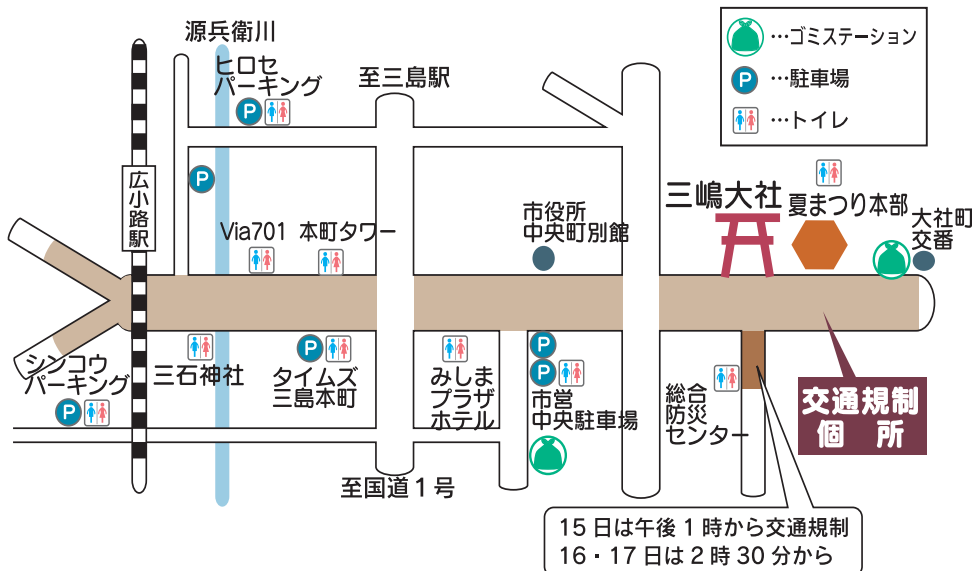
…ゴミステーション
P …駐車場
…トイレ

源兵衛川
ヒロセ
パーキング
P
至三島駅
広小路駅
P
Via701
本町タワー
市役所
中央町別館
三嶋大社
夏まつり本部
大社町
交番
シンコウ
パーキング
P
三石神社
P
タイムズ
三島本町
みしま
プラザ
ホテル
P
P
市営
中央駐車場
総合
防災
センター
交通規制
個　所
至国道１号
15 日は午後 1 時から交通規制
16・17 日は 2 時 30 分から